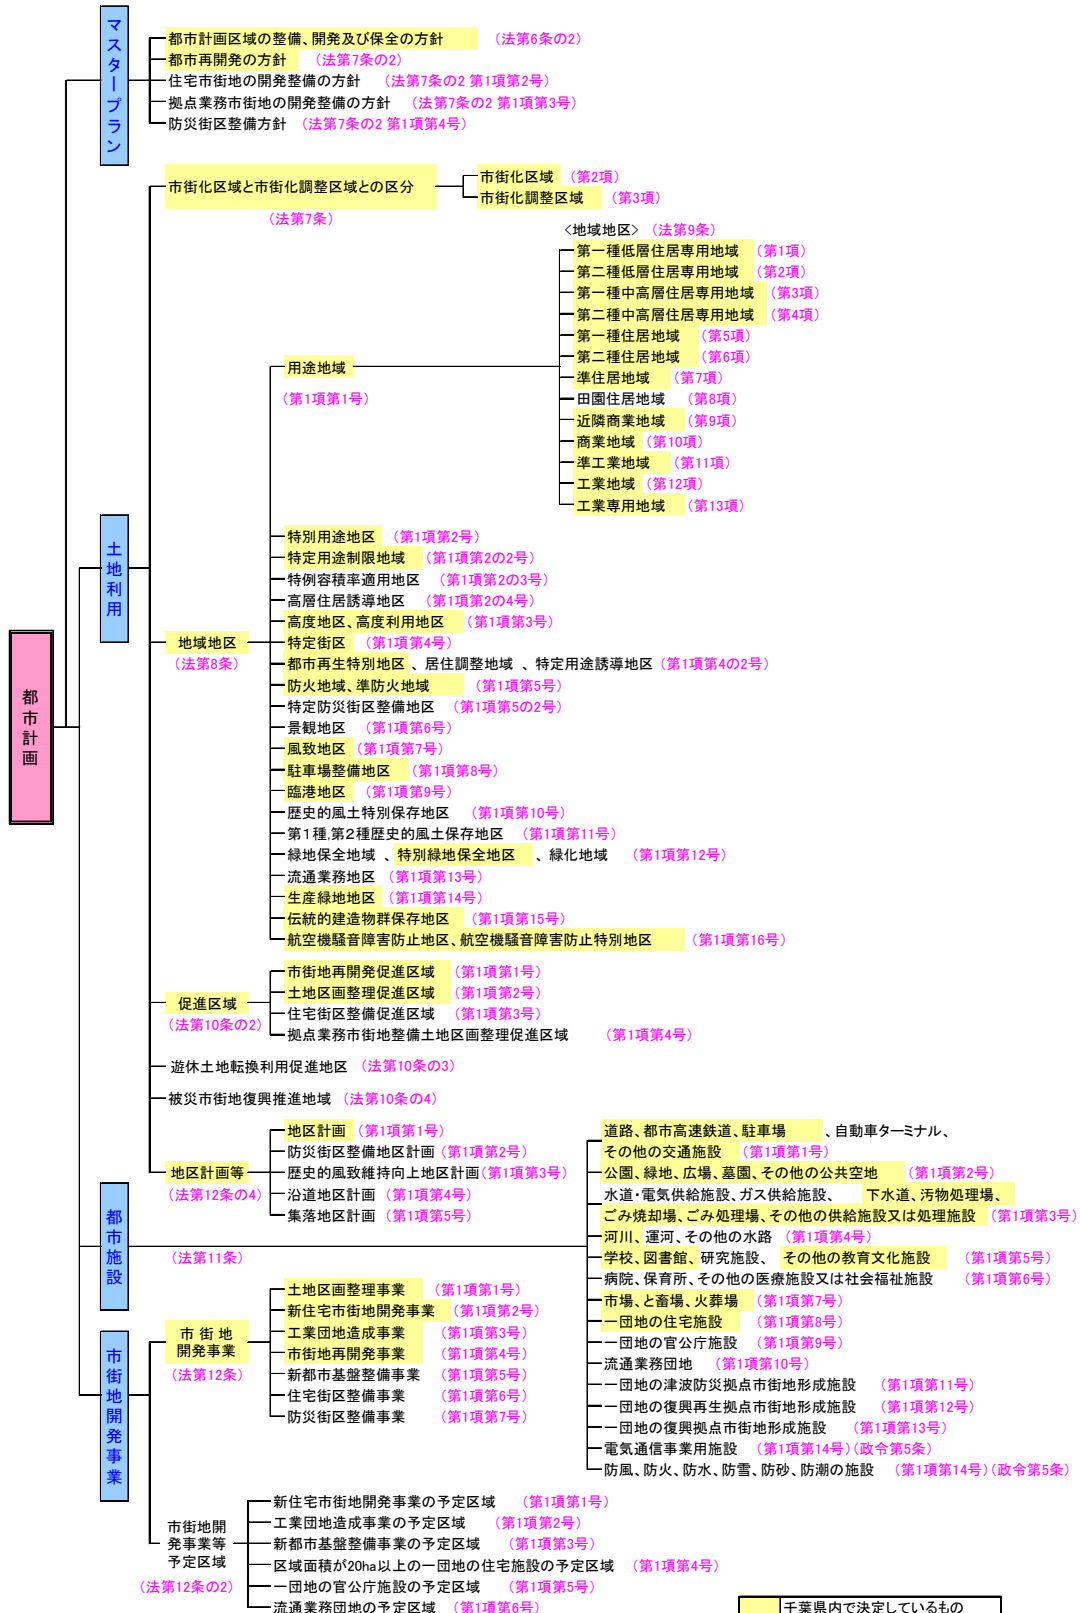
都市計画

マスタープラン

都市計画区域の整備、開発及び保全の方針　（法第6条の2）
都市再開発の方針　（法第7条の2）
住宅市街地の開発整備の方針　（法第7条の2 第1項第2号）
拠点業務市街地の開発整備の方針　（法第7条の2 第1項第3号）
防災街区整備方針　（法第7条の2 第1項第4号）

土地利用

市街化区域と市街化調整区域との区分　（法第7条）
市街化区域　（第2項）
市街化調整区域　（第3項）

地域地区　（法第8条）

用途地域　（第1項第1号）
<地域地区>　（法第9条）
第一種低層住居専用地域　（第1項）
第二種低層住居専用地域　（第2項）
第一種中高層住居専用地域　（第3項）
第二種中高層住居専用地域　（第4項）
第一種住居地域　（第5項）
第二種住居地域　（第6項）
準住居地域　（第7項）
田園住居地域　（第8項）
近隣商業地域　（第9項）
商業地域　（第10項）
準工業地域　（第11項）
工業地域　（第12項）
工業専用地域　（第13項）

特別用途地区　（第1項第2号）
特定用途制限地域　（第1項第2の2号）
特例容積率適用地区　（第1項第2の3号）
高層住居誘導地区　（第1項第2の4号）
高度地区、高度利用地区　（第1項第3号）
特定街区　（第1項第4号）
都市再生特別地区 、居住調整地域 、特定用途誘導地区　（第1項第4の2号）
防火地域、準防火地域　（第1項第5号）
特定防災街区整備地区　（第1項第5の2号）
景観地区　（第1項第6号）
風致地区　（第1項第7号）
駐車場整備地区　（第1項第8号）
臨港地区　（第1項第9号）
歴史的風土特別保存地区　（第1項第10号）
第1種,第2種歴史的風土保存地区　（第1項第11号）
緑地保全地域 、特別緑地保全地区 、緑化地域　（第1項第12号）
流通業務地区　（第1項第13号）
生産緑地地区　（第1項第14号）
伝統的建造物群保存地区　（第1項第15号）
航空機騒音障害防止地区、航空機騒音障害防止特別地区　（第1項第16号）

促進区域　（法第10条の2）
市街地再開発促進区域　（第1項第1号）
土地区画整理促進区域　（第1項第2号）
住宅街区整備促進区域　（第1項第3号）
拠点業務市街地整備土地区画整理促進区域　（第1項第4号）

遊休土地転換利用促進地区　（法第10条の3）

被災市街地復興推進地域　（法第10条の4）

地区計画等　（法第12条の4）
地区計画　（第1項第1号）
防災街区整備地区計画　（第1項第2号）
歴史的風致維持向上地区計画（第1項第3号）
沿道地区計画　（第1項第4号）
集落地区計画　（第1項第5号）

都市施設　（法第11条）

道路、都市高速鉄道、駐車場 、自動車ターミナル、
その他の交通施設　（第1項第1号）
公園、緑地、広場、墓園、その他の公共空地　（第1項第2号）
水道・電気供給施設、ガス供給施設、 下水道、汚物処理場、
ごみ焼却場、ごみ処理場、その他の供給施設又は処理施設　（第1項第3号）
河川、運河、その他の水路　（第1項第4号）
学校、図書館、研究施設、 その他の教育文化施設　（第1項第5号）
病院、保育所、その他の医療施設又は社会福祉施設　（第1項第6号）
市場、と畜場、火葬場　（第1項第7号）
一団地の住宅施設　（第1項第8号）
一団地の官公庁施設　（第1項第9号）
流通業務団地　（第1項第10号）
一団地の津波防災拠点市街地形成施設　（第1項第11号）
一団地の復興再生拠点市街地形成施設　（第1項第12号）
一団地の復興拠点市街地形成施設　（第1項第13号）
電気通信事業用施設　（第1項第14号）（政令第5条）
防風、防火、防水、防雪、防砂、防潮の施設　（第1項第14号）（政令第5条）

市街地開発事業

市街地開発事業　（法第12条）
土地区画整理事業　（第1項第1号）
新住宅市街地開発事業　（第1項第2号）
工業団地造成事業　（第1項第3号）
市街地再開発事業　（第1項第4号）
新都市基盤整備事業　（第1項第5号）
住宅街区整備事業　（第1項第6号）
防災街区整備事業　（第1項第7号）

市街地開発事業等予定区域　（法第12条の2）
新住宅市街地開発事業の予定区域　（第1項第1号）
工業団地造成事業の予定区域　（第1項第2号）
新都市基盤整備事業の予定区域　（第1項第3号）
区域面積が20ha以上の一団地の住宅施設の予定区域　（第1項第4号）
一団地の官公庁施設の予定区域　（第1項第5号）
流通業務団地の予定区域　（第1項第6号）

千葉県内で決定しているもの